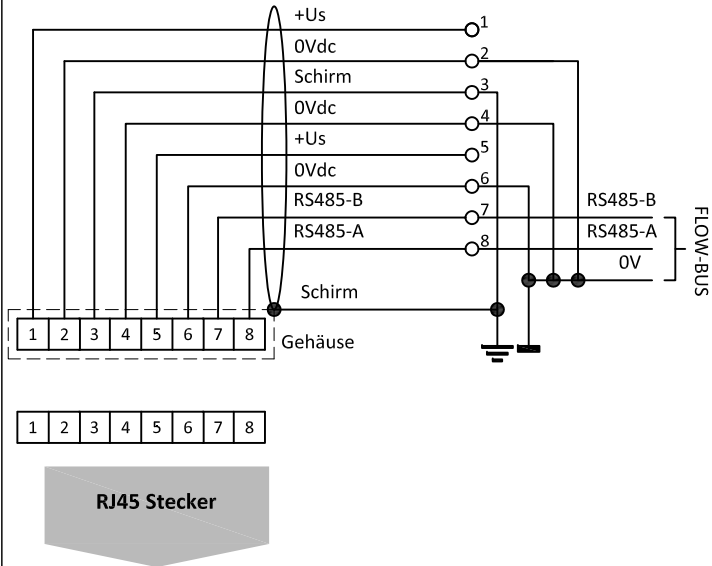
+Us
0Vdc
Schirm
0Vdc
+Us
0Vdc
RS485-B
RS485-A

1
2
3
4
5
6
7
8

RS485-B
RS485-A
0V
FLOW-BUS

Schirm

| 1 | 2 | 3 | 4 | 5 | 6 | 7 | 8 |
|---|---|---|---|---|---|---|---|

Gehäuse

| 1 | 2 | 3 | 4 | 5 | 6 | 7 | 8 |
|---|---|---|---|---|---|---|---|

RJ45 Stecker